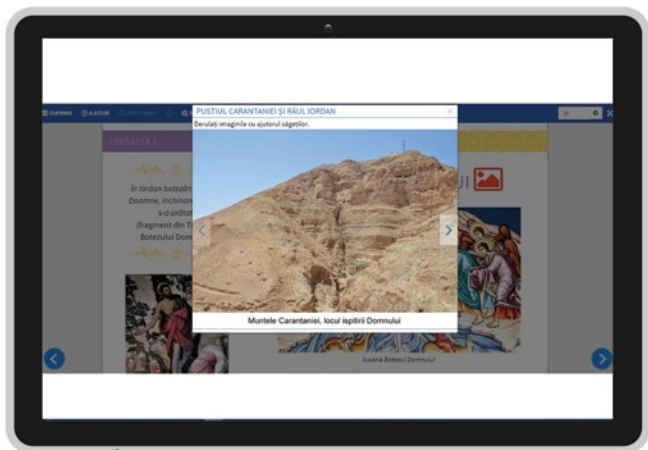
CUPRINS ⓘ AJUTOR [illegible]

PUSTIUL CARANTANIEI ȘI RÂUL IORDAN

Derulați imaginile cu ajutorul săgeților.

Muntele Carantaniei, locul ispitirii Domnului

UNITATEA 1

În Iordan botezân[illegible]
Doamne, închinar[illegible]
s-a arăta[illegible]
(fragment din Tr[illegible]
Botezului Dom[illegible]

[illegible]UI

Icoana Botezului Domnului